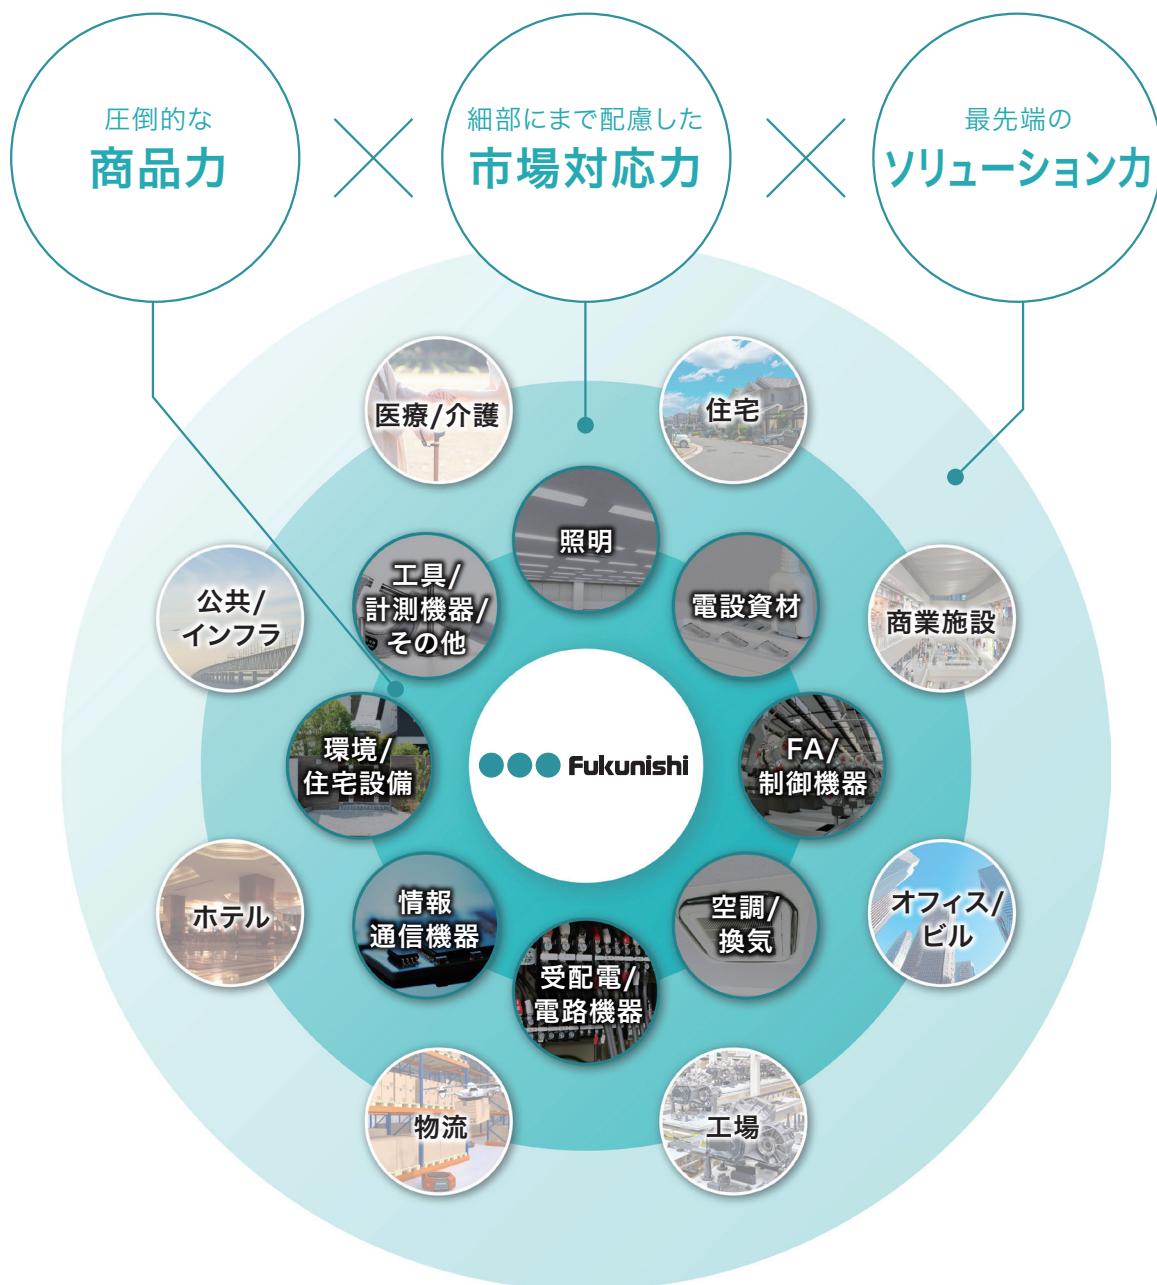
圧倒的な
商品力

細部にまで配慮した
市場対応力

最先端の
ソリューション力

医療/介護

住宅

照明

工具/
計測機器/
その他

電設資材

公共/
インフラ

商業施設

環境/
住宅設備

Fukunishi

FA/
制御機器

ホテル

情報
通信機器

空調/
換気

オフィス/
ビル

受配電/
電路機器

物流

工場